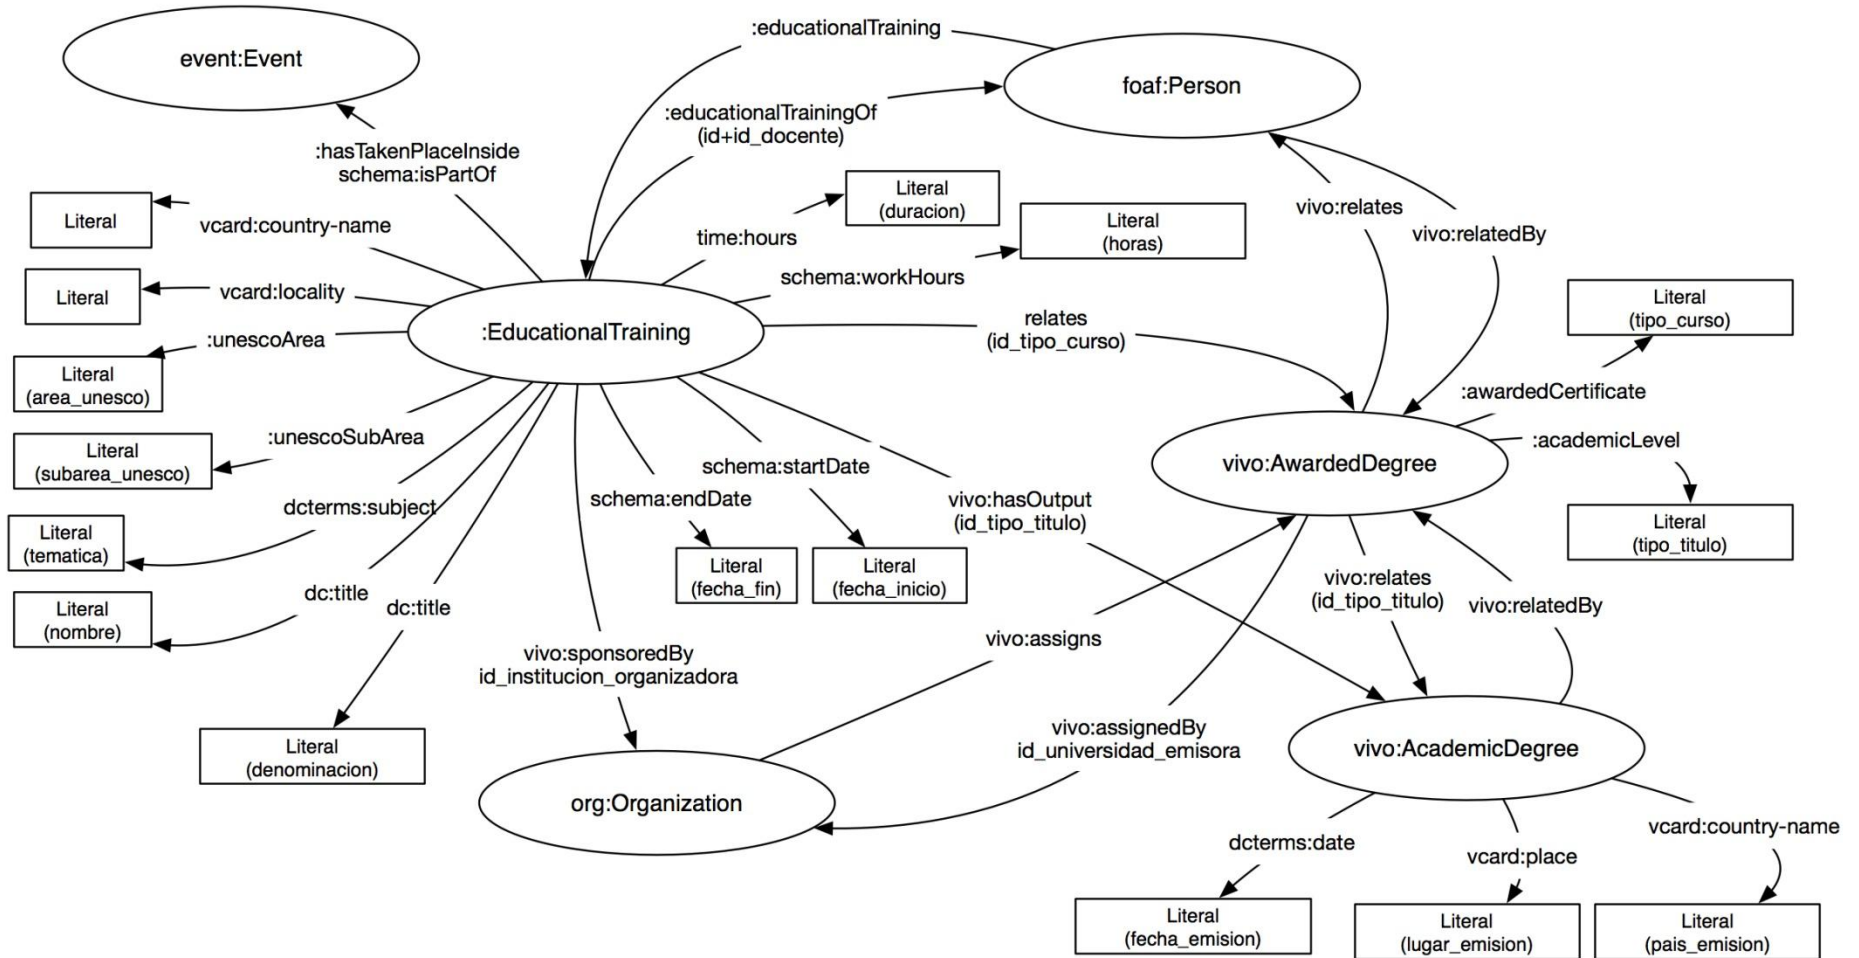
event:Event

:educationalTraining

foaf:Person

:educationalTrainingOf
(id+id_docente)

:hasTakenPlaceInside
schema:isPartOf

Literal

vcard:country-name

Literal
(duracion)

Literal
(horas)

time:hours

vivo:relates

vivo:relatedBy

Literal

vcard:locality

schema:workHours

Literal
(tipo_curso)

:unescoArea

:EducationalTraining

relates
(id_tipo_curso)

Literal
(area_unesco)

:awardedCertificate

:unescoSubArea

:academicLevel

Literal
(subarea_unesco)

schema:startDate

vivo:AwardedDegree

dcterms:subject

schema:endDate

vivo:hasOutput
(id_tipo_titulo)

Literal
(tematica)

Literal
(tipo_titulo)

Literal
(fecha_fin)

Literal
(fecha_inicio)

vivo:relates
(id_tipo_titulo)

Literal
(nombre)

dc:title

dc:title

vivo:relatedBy

vivo:assigns

vivo:sponsoredBy
id_institucion_organizadora

vivo:assignedBy
id_universidad_emisora

vivo:AcademicDegree

Literal
(denominacion)

org:Organization

vcard:country-name

dcterms:date

vcard:place

Literal
(fecha_emision)

Literal
(lugar_emision)

Literal
(pais_emision)